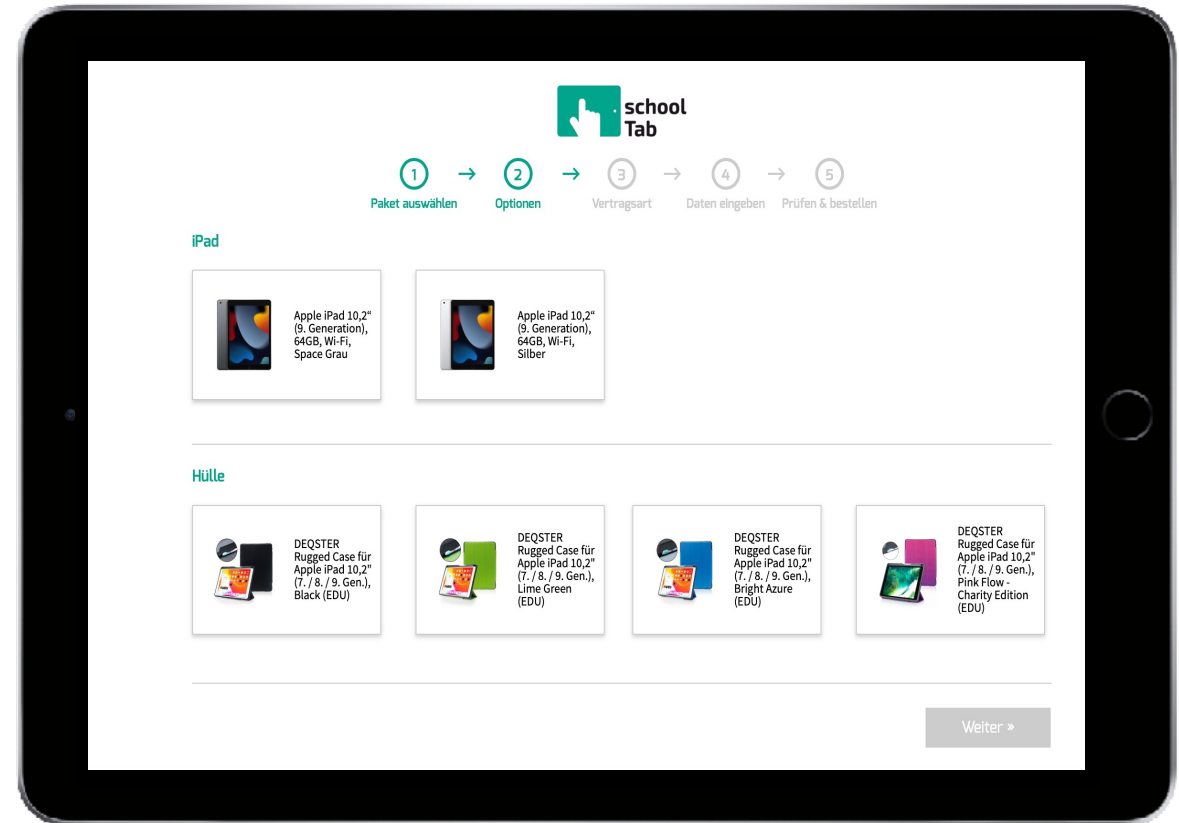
school Tab

1 → 2 → 3 → 4 → 5

Paket auswählen Optionen Vertragsart Daten eingeben Prüfen & bestellen

iPad

Apple iPad 10,2“ (9. Generation), 64GB, Wi-Fi, Space Grau

Apple iPad 10,2“ (9. Generation), 64GB, Wi-Fi, Silber

Hülle

DEQSTER Rugged Case für Apple iPad 10,2" (7. / 8. / 9. Gen.), Black (EDU)

DEQSTER Rugged Case für Apple iPad 10,2" (7. / 8. / 9. Gen.), Lime Green (EDU)

DEQSTER Rugged Case für Apple iPad 10,2" (7. / 8. / 9. Gen.), Bright Azure (EDU)

DEQSTER Rugged Case für Apple iPad 10,2" (7. / 8. / 9. Gen.), Pink Flow - Charity Edition (EDU)

Weiter »